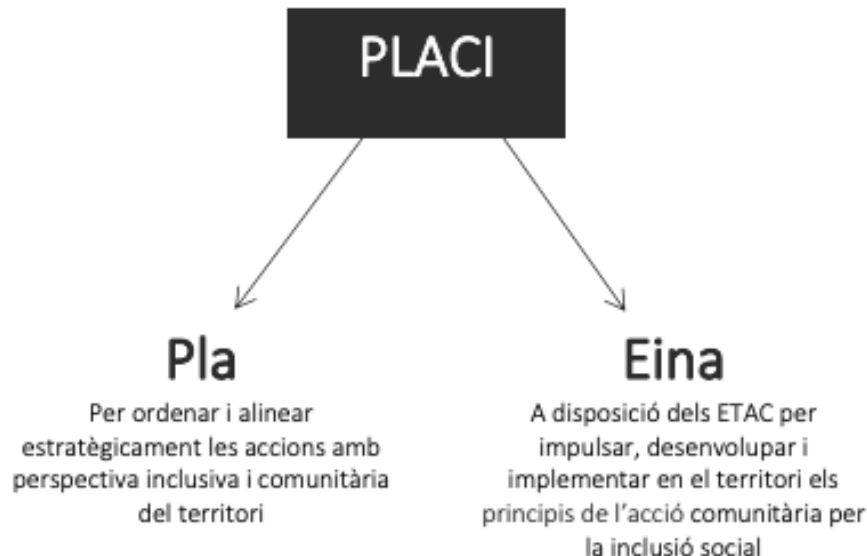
PLACI

Pla

Per ordenar i alinear estratègicament les accions amb perspectiva inclusiva i comunitària del territori

Eina

A disposició dels ETAC per impulsar, desenvolupar i implementar en el territori els principis de l'acció comunitària per la inclusió social